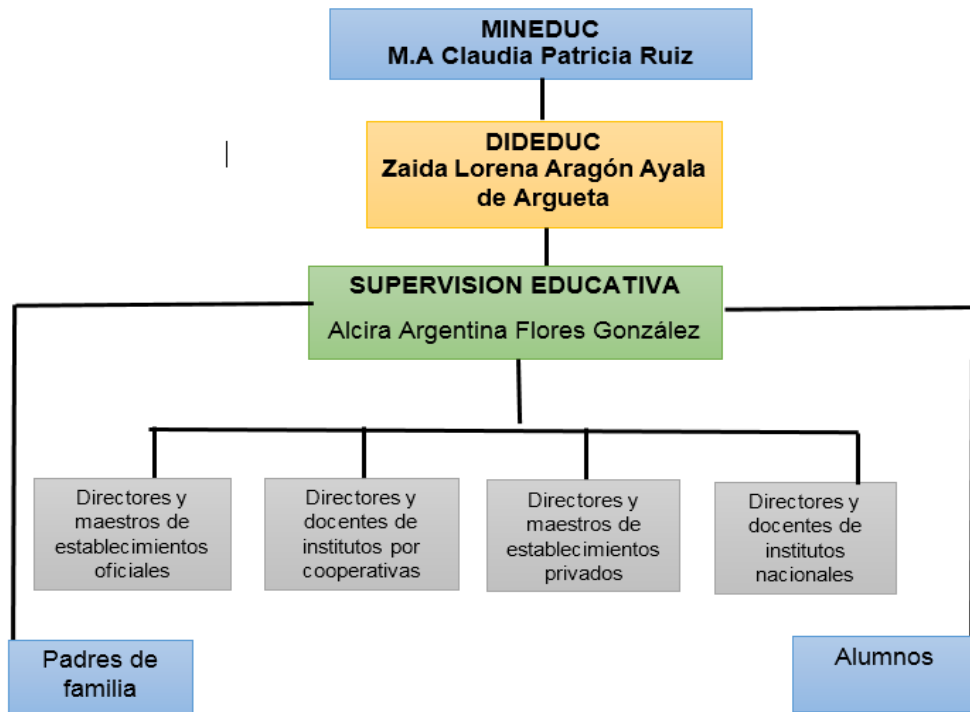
MINEDUC
M.A Claudia Patricia Ruiz

DIDEDUC
Zaida Lorena Aragón Ayala de Argueta

SUPERVISION EDUCATIVA
Alcira Argentina Flores González

Directores y maestros de establecimientos oficiales

Directores y docentes de institutos por cooperativas

Directores y maestros de establecimientos privados

Directores y docentes de institutos nacionales

Padres de familia

Alumnos